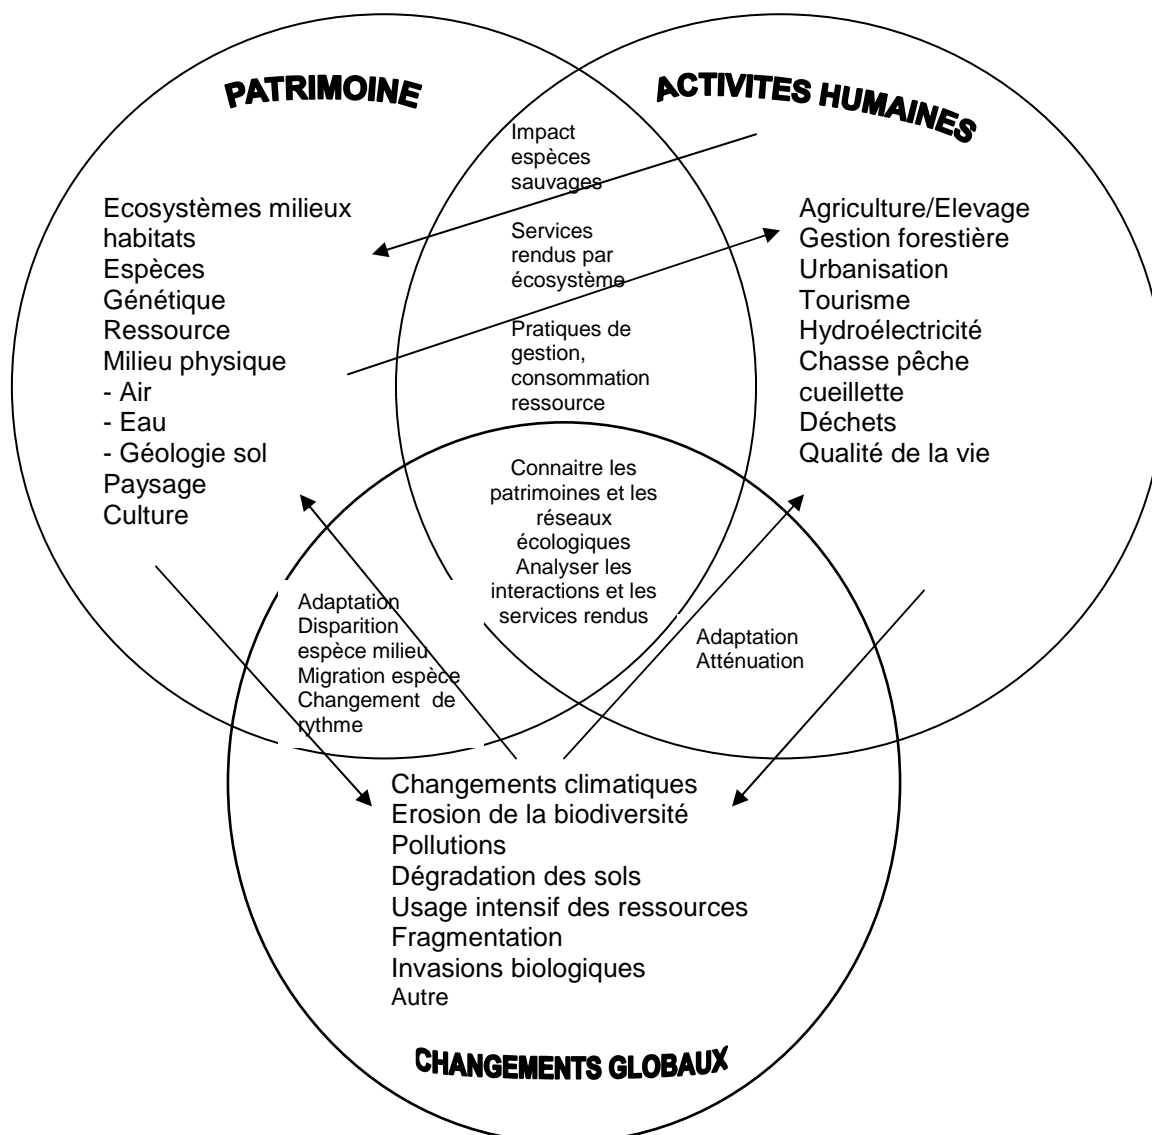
PATRIMOINE

ACTIVITES HUMAINES

Impact espèces sauvages

Services rendus par écosystème

Pratiques de gestion, consommation ressource

Ecosystèmes milieux habitats
Espèces
Génétique
Ressource
Milieu physique
- Air
- Eau
- Géologie sol
Paysage
Culture

Agriculture/Elevage
Gestion forestière
Urbanisation
Tourisme
Hydroélectricité
Chasse pêche cueillette
Déchets
Qualité de la vie

Connaitre les patrimoines et les réseaux écologiques
Analyser les interactions et les services rendus

Adaptation
Disparition espèce milieu
Migration espèce
Changement de rythme

Adaptation
Atténuation

Changements climatiques
Erosion de la biodiversité
Pollutions
Dégradation des sols
Usage intensif des ressources
Fragmentation
Invasions biologiques
Autre

CHANGEMENTS GLOBAUX